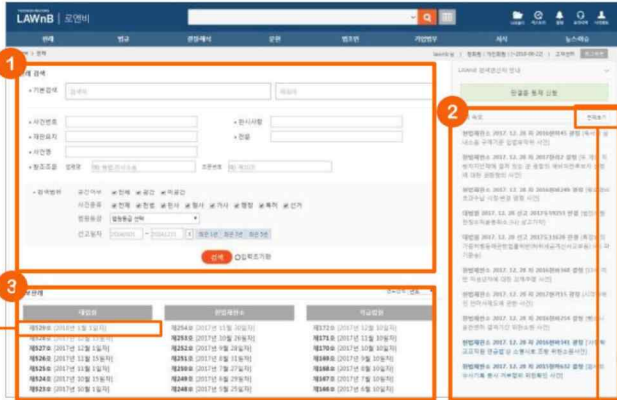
LAWnB | 로앤비

판례 | 법령 | 판결해석 | 문헌 | 법조인 | 기업법무 | 서식 | 뉴스/학습

1

판례 검색

기본검색

사건번호 | 판시사항
재판요지 | 전문
사건명
참조조문 | 참조판례

판례범위 | 전체 | 공개 | 미공개
사건종류 | 전체 | 민사 | 형사 | 가사 | 행정 | 특허 | 선거
법원등급 | 법원등급 선택
선고일자 | 2004/01/01 ~ 2018/12/31

검색 | 입력초기화

3

최근판례

| 대법원 | 헌법재판소 | 하급법원 |
|---|---|---|
| 제1528호 [2018년 1월 1일자] | 제1254호 [2017년 11월 30일자] | 제1172호 [2017년 12월 10일자] |
| 제1527호 [2017년 12월 15일자] | 제1253호 [2017년 10월 26일자] | 제1171호 [2017년 11월 30일자] |
| 제1526호 [2017년 12월 1일자] | 제1252호 [2017년 9월 28일자] | 제1170호 [2017년 10월 30일자] |
| 제1525호 [2017년 11월 15일자] | 제1251호 [2017년 8월 31일자] | 제1169호 [2017년 10월 15일자] |
| 제1524호 [2017년 11월 1일자] | 제1250호 [2017년 7월 27일자] | 제1168호 [2017년 9월 30일자] |
| 제1523호 [2017년 10월 15일자] | 제1249호 [2017년 6월 29일자] | 제1167호 [2017년 9월 15일자] |
| 제1522호 [2017년 10월 1일자] | 제1248호 [2017년 5월 25일자] | 제1166호 [2017년 8월 31일자] |

2

LAWnB 판례검색의 안내

판례검색 동영상 보기

최신 | 전체보기

헌법재판소 2017. 12. 28 자 2016헌바... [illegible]
헌법재판소 2017. 12. 28 자 2017헌마... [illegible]
헌법재판소 2017. 12. 28 자 2016헌바... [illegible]
대법원 2017. 12. 28 선고 2017다... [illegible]
대법원 2017. 12. 28 선고 2017도... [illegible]
헌법재판소 2017. 12. 28 자 2016헌바... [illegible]
헌법재판소 2017. 12. 28 자 2017헌마... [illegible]
헌법재판소 2017. 12. 28 자 2016헌마... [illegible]
헌법재판소 2017. 12. 28 자 2015헌마... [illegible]
헌법재판소 2017. 12. 28 자 2016헌바... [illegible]